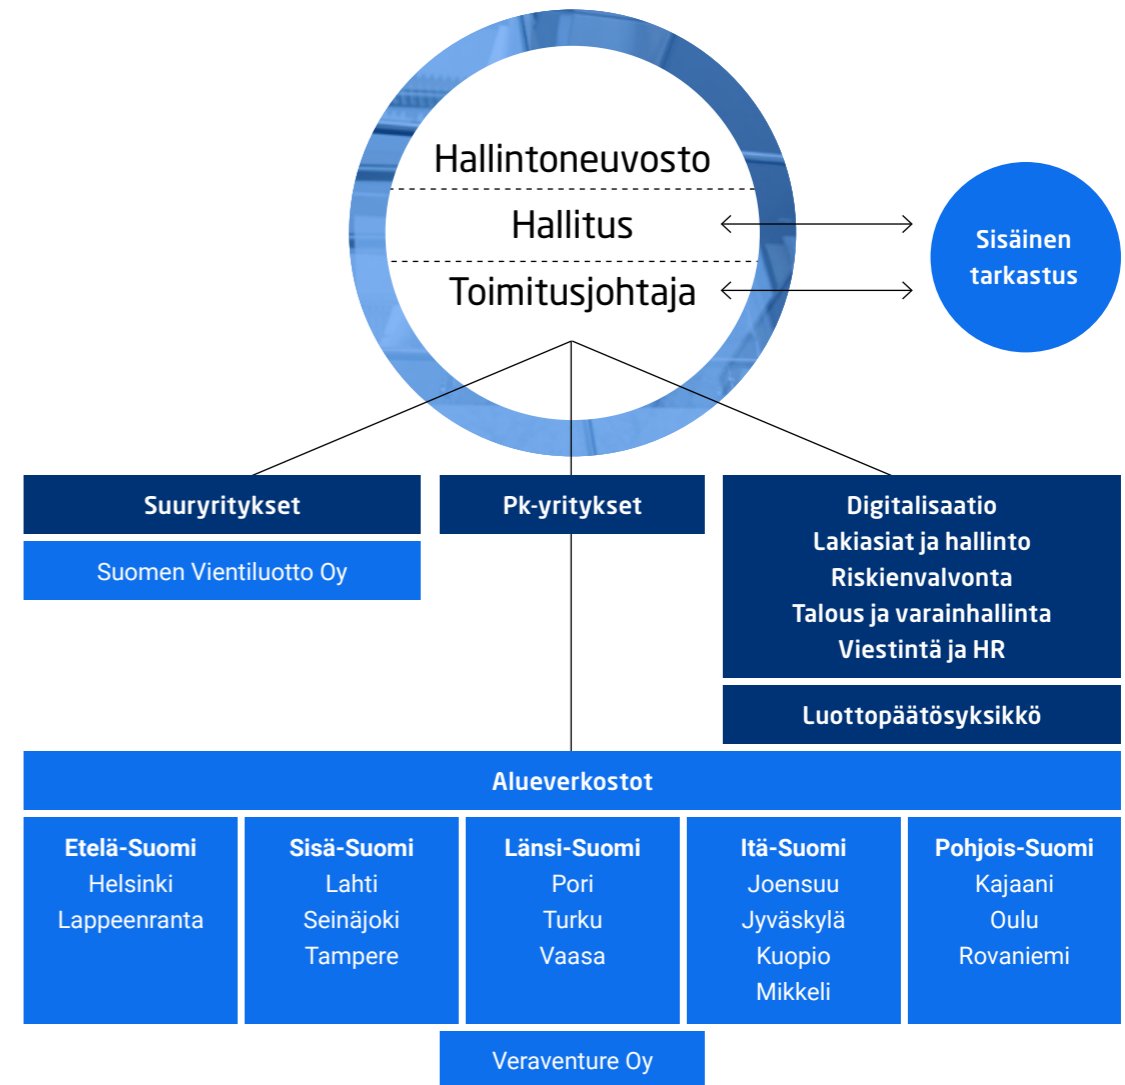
Hallintoneuvosto

Hallitus

Toimitusjohtaja

Sisäinen tarkastus

Suuryritykset

Suomen Vientiluotto Oy

Pk-yritykset

Digitalisaatio
Lakiasiat ja hallinto
Riskienvalvonta
Talous ja varainhallinta
Viestintä ja HR

Luottopäätösyksikkö

Alueverkostot

Etelä-Suomi
Helsinki
Lappeenranta

Sisä-Suomi
Lahti
Seinäjoki
Tampere

Länsi-Suomi
Pori
Turku
Vaasa

Itä-Suomi
Joensuu
Jyväskylä
Kuopio
Mikkeli

Pohjois-Suomi
Kajaani
Oulu
Rovaniemi

Veraventure Oy